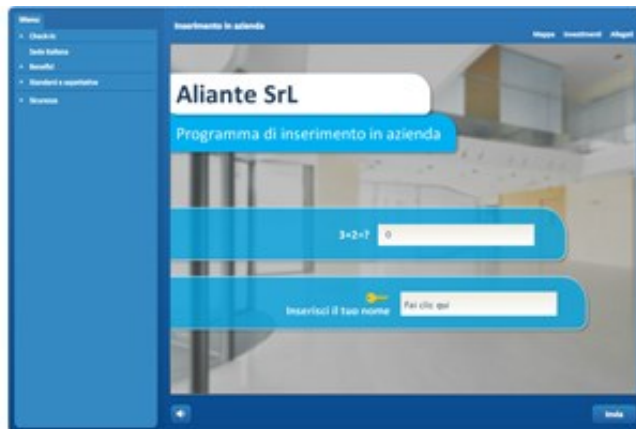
Menu
Check-in
Sede Italiana
Benefici
Standard e aspettative
Sicurezza

Inserimento in azienda

Mappa Investimenti Allegati

Aliante SrL

Programma di inserimento in azienda

3+2=? 0

Inserisci il tuo nome Fai clic qui

Invia